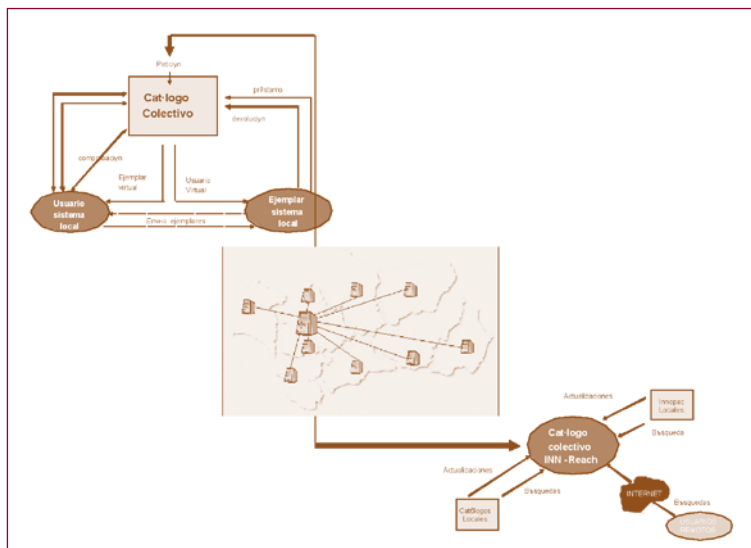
Peticiyn

Cat·logo Colectivo

prÈstamo

devoluciyn

comprobaciyn

Ejemplar virtual

Usuario Virtual

Usuario sistema local

Ejemplar sistema local

EnvÌo ejemplares

Actualizaciones

Innopac Locales

B˙squeda

Cat·logo colectivo INN - Reach

Actualizaciones

B˙squedas

INTERNET

B˙squedas

Cat·logos Locales

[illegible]